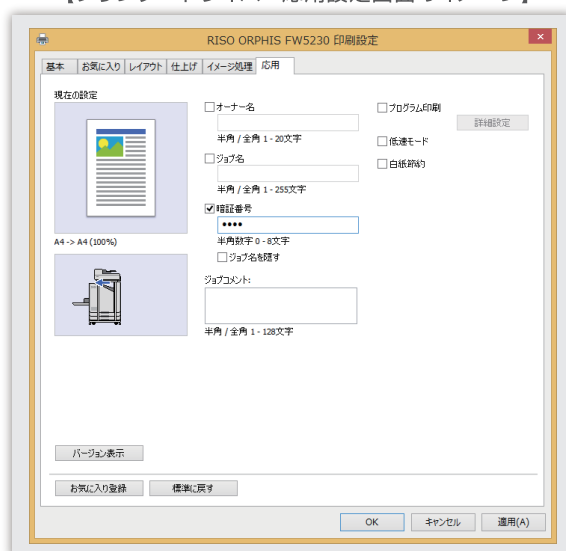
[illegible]

RISO ORPHIS FW5230 印刷設定

基本 | お気に入り | レイアウト | 仕上げ | イメージ処理 | 応用

現在の設定

A4 -> A4 (100%)

☐オーナー名

半角 / 全角 1 - 20文字

☐ジョブ名

半角 / 全角 1 - 255文字

☑暗証番号

••••

半角数字 0 - 8文字

☐ジョブ名を隠す

ジョブコメント:

半角 / 全角 1 - 128文字

☐プログラム印刷

詳細設定

☐低速モード

☐白紙節約

バージョン表示

お気に入り登録

標準に戻す

OK

キャンセル

適用(A)